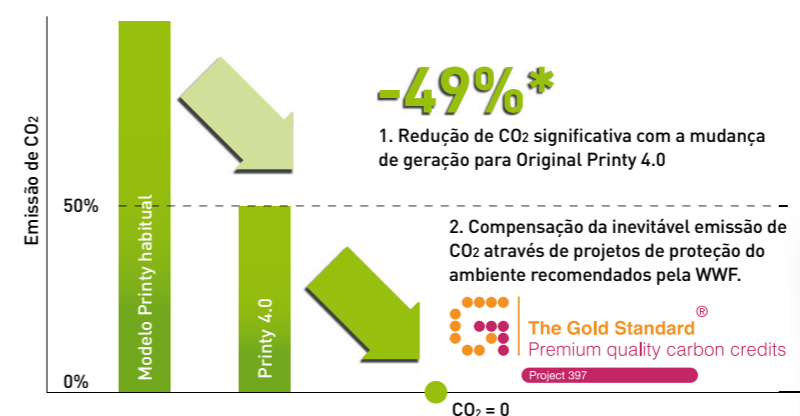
Emissão de $CO_2$

50%

0%

Modelo Printy habitual

Printy 4.0

-49%*

1. Redução de $CO_2$ significativa com a mudança de geração para Original Printy 4.0

2. Compensação da inevitável emissão de $CO_2$ através de projetos de proteção do ambiente recomendados pela WWF.

The Gold Standard®
Premium quality carbon credits
Project 397

$CO_2 = 0$